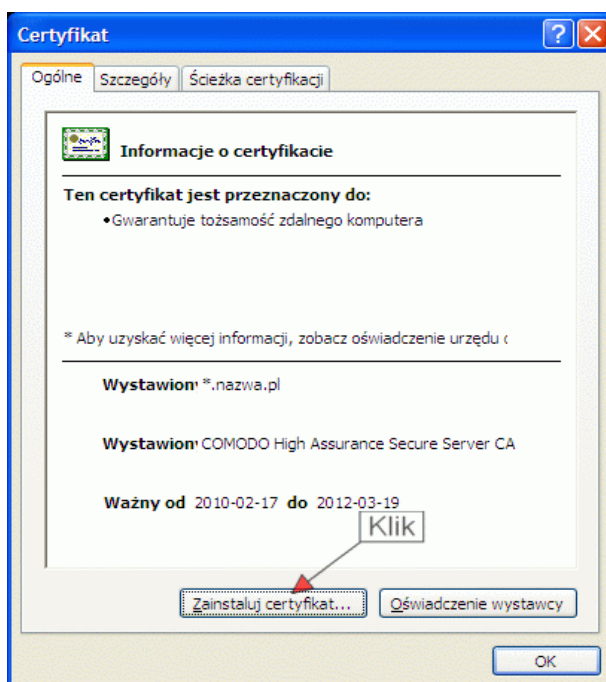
Certyfikat

Ogólne | Szczegóły | Ścieżka certyfikacji

Informacje o certyfikacie

Ten certyfikat jest przeznaczony do:

•Gwarantuje tożsamość zdalnego komputera

* Aby uzyskać więcej informacji, zobacz oświadczenie urzędu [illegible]

Wystawion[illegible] *.nazwa.pl

Wystawion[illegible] COMODO High Assurance Secure Server CA

Ważny od 2010-02-17 do 2012-03-19

Klik

Zainstaluj certyfikat...

Oświadczenie wystawcy

OK